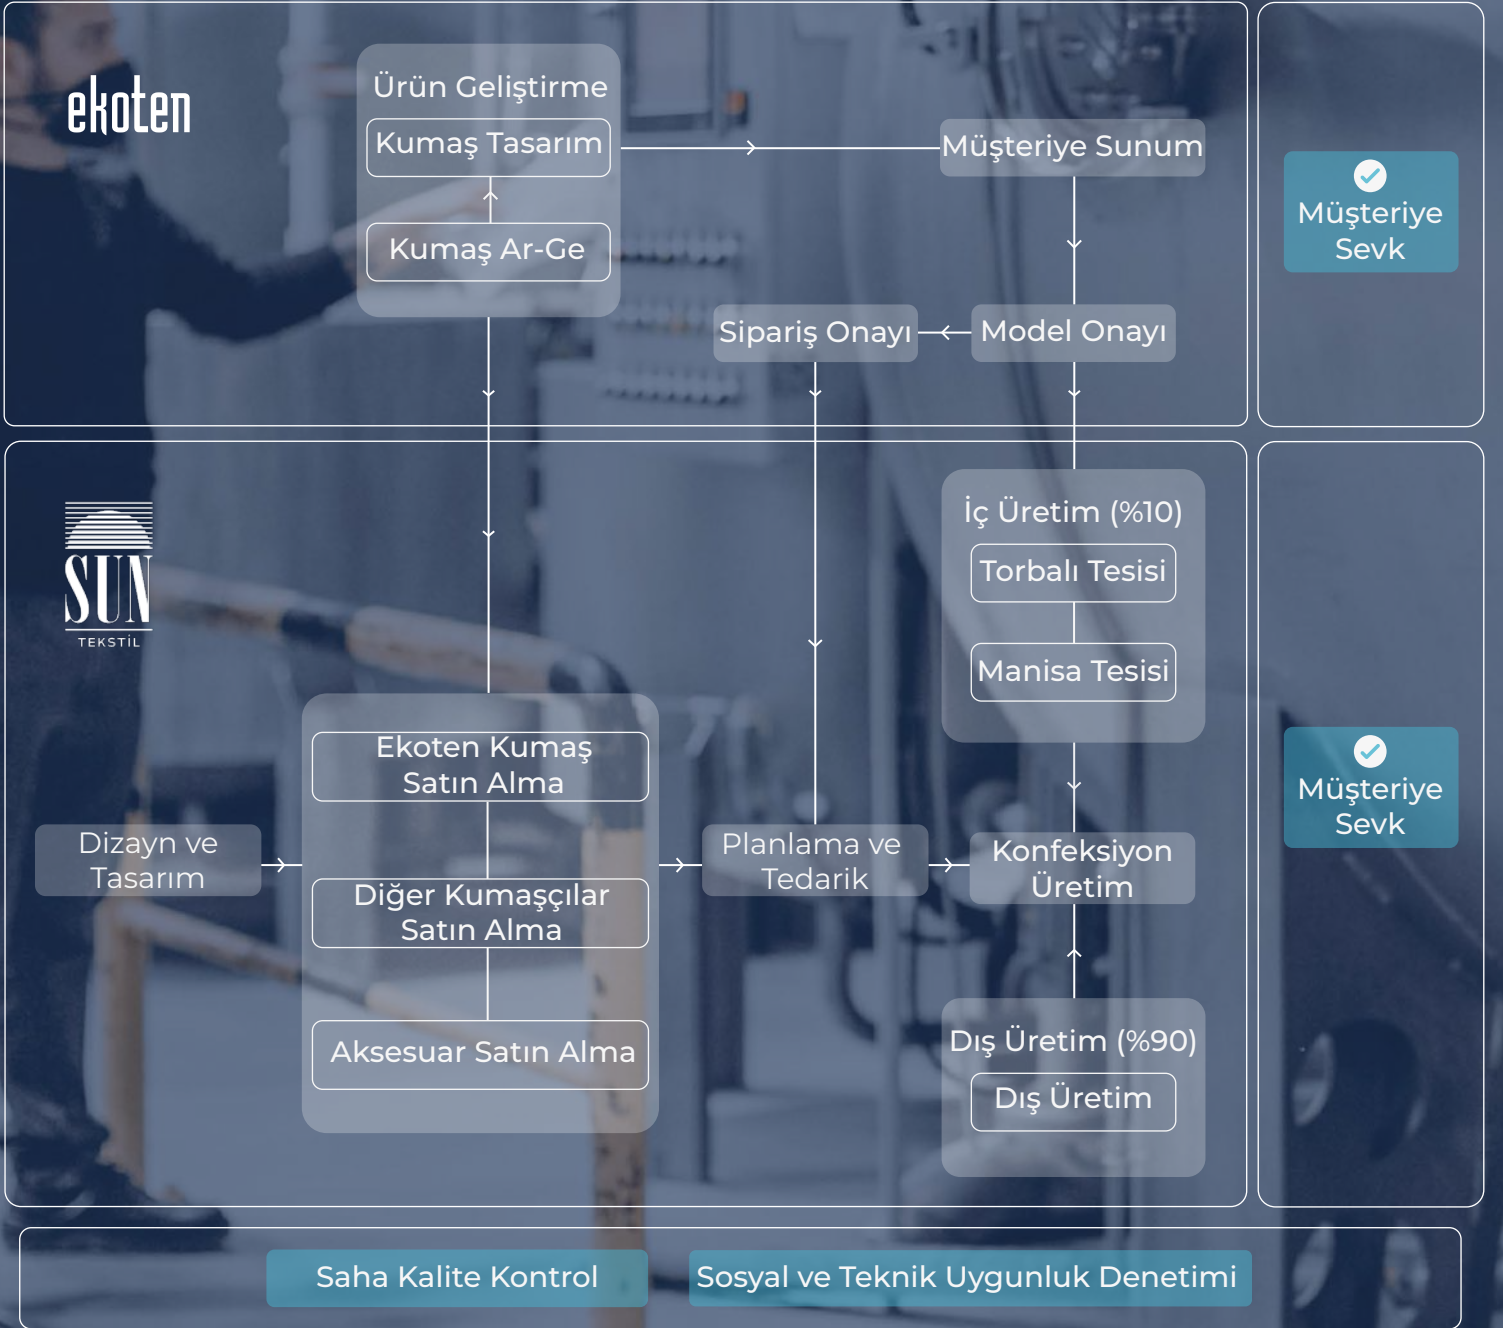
ekoten

Ürün Geliştirme

Kumaş Tasarım

Kumaş Ar-Ge

Müşteriye Sunum

Sipariş Onayı

Model Onayı

Müşteriye Sevk

SUN
TEKSTİL

İç Üretim (%10)

Torbalı Tesisi

Manisa Tesisi

Ekoten Kumaş Satın Alma

Diğer Kumaşçılar Satın Alma

Aksesuar Satın Alma

Dizayn ve Tasarım

Planlama ve Tedarik

Konfeksiyon Üretim

Dış Üretim (%90)

Dış Üretim

Müşteriye Sevk

Saha Kalite Kontrol

Sosyal ve Teknik Uygunluk Denetimi